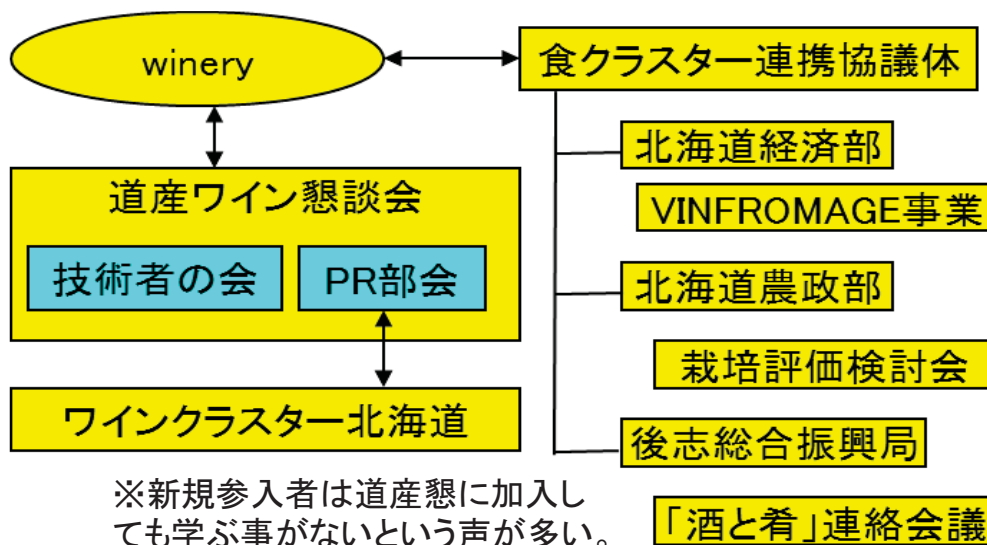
winery

食クラスター連携協議体

道産ワイン懇談会

技術者の会

PR部会

ワインクラスター北海道

北海道経済部

VINFROMAGE事業

北海道農政部

栽培評価検討会

後志総合振興局

「酒と肴」連絡会議

※新規参入者は道産懇に加入しても学ぶ事がないという声が多い。